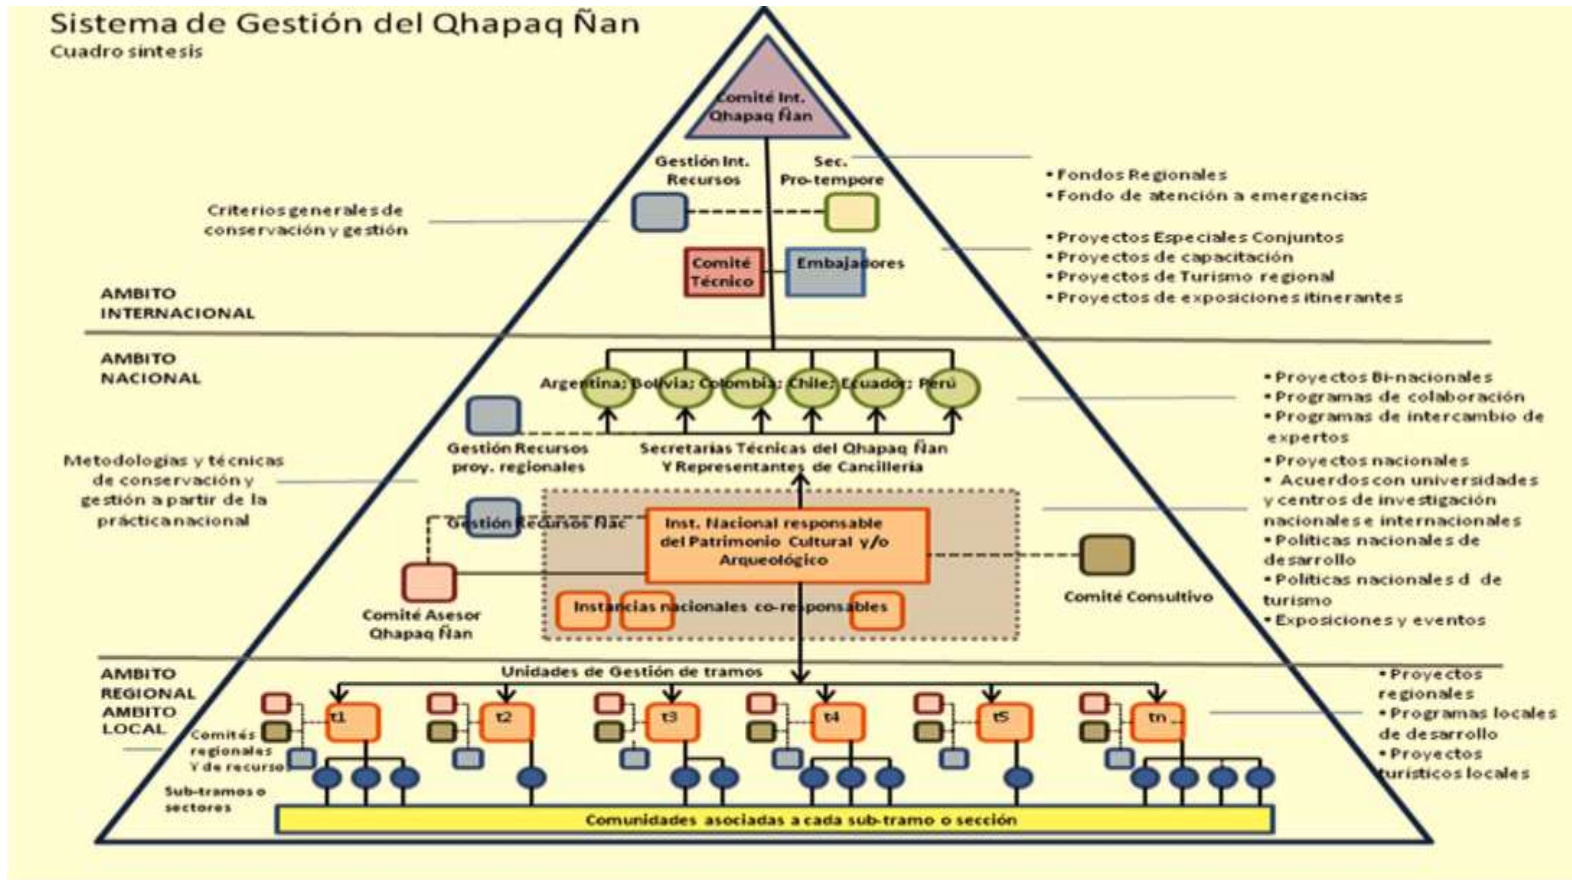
Sistema de Gestión del Qhapaq Ñan
Cuadro síntesis

Comité Int. Qhapaq Ñan

Gestión Int. Recursos

Sec. Pro-tempore

• Fondos Regionales
• Fondo de atención a emergencias

Criterios generales de conservación y gestión

Comité Técnico

Embajadores

• Proyectos Especiales Conjuntos
• Proyectos de capacitación
• Proyectos de Turismo regional
• Proyectos de exposiciones itinerantes

AMBITO INTERNACIONAL

AMBITO NACIONAL

Argentina; Bolivia; Colombia; Chile; Ecuador; Perú

• Proyectos Bi-nacionales
• Programas de colaboración
• Programas de intercambio de expertos
• Proyectos nacionales
• Acuerdos con universidades y centros de investigación nacionales e internacionales
• Políticas nacionales de desarrollo
• Políticas nacionales d de turismo
• Exposiciones y eventos

Gestión Recursos proy. regionales

Secretarías Técnicas del Qhapaq Ñan Y Representantes de Cancillería

Metodologías y técnicas de conservación y gestión a partir de la práctica nacional

Gestión Recursos ñac

Inst. Nacional responsable del Patrimonio Cultural y/o Arqueológico

Comité Consultivo

Comité Asesor Qhapaq Ñan

Instancias nacionales co-responsables

AMBITO REGIONAL
AMBITO LOCAL

Unidades de Gestión de tramos

t1 t2 t3 t4 t5 tn

Comités regionales Y de recursos

Sub-tramos o sectores

• Proyectos regionales
• Programas locales de desarrollo
• Proyectos turísticos locales

Comunidades asociadas a cada sub-tramo o sección